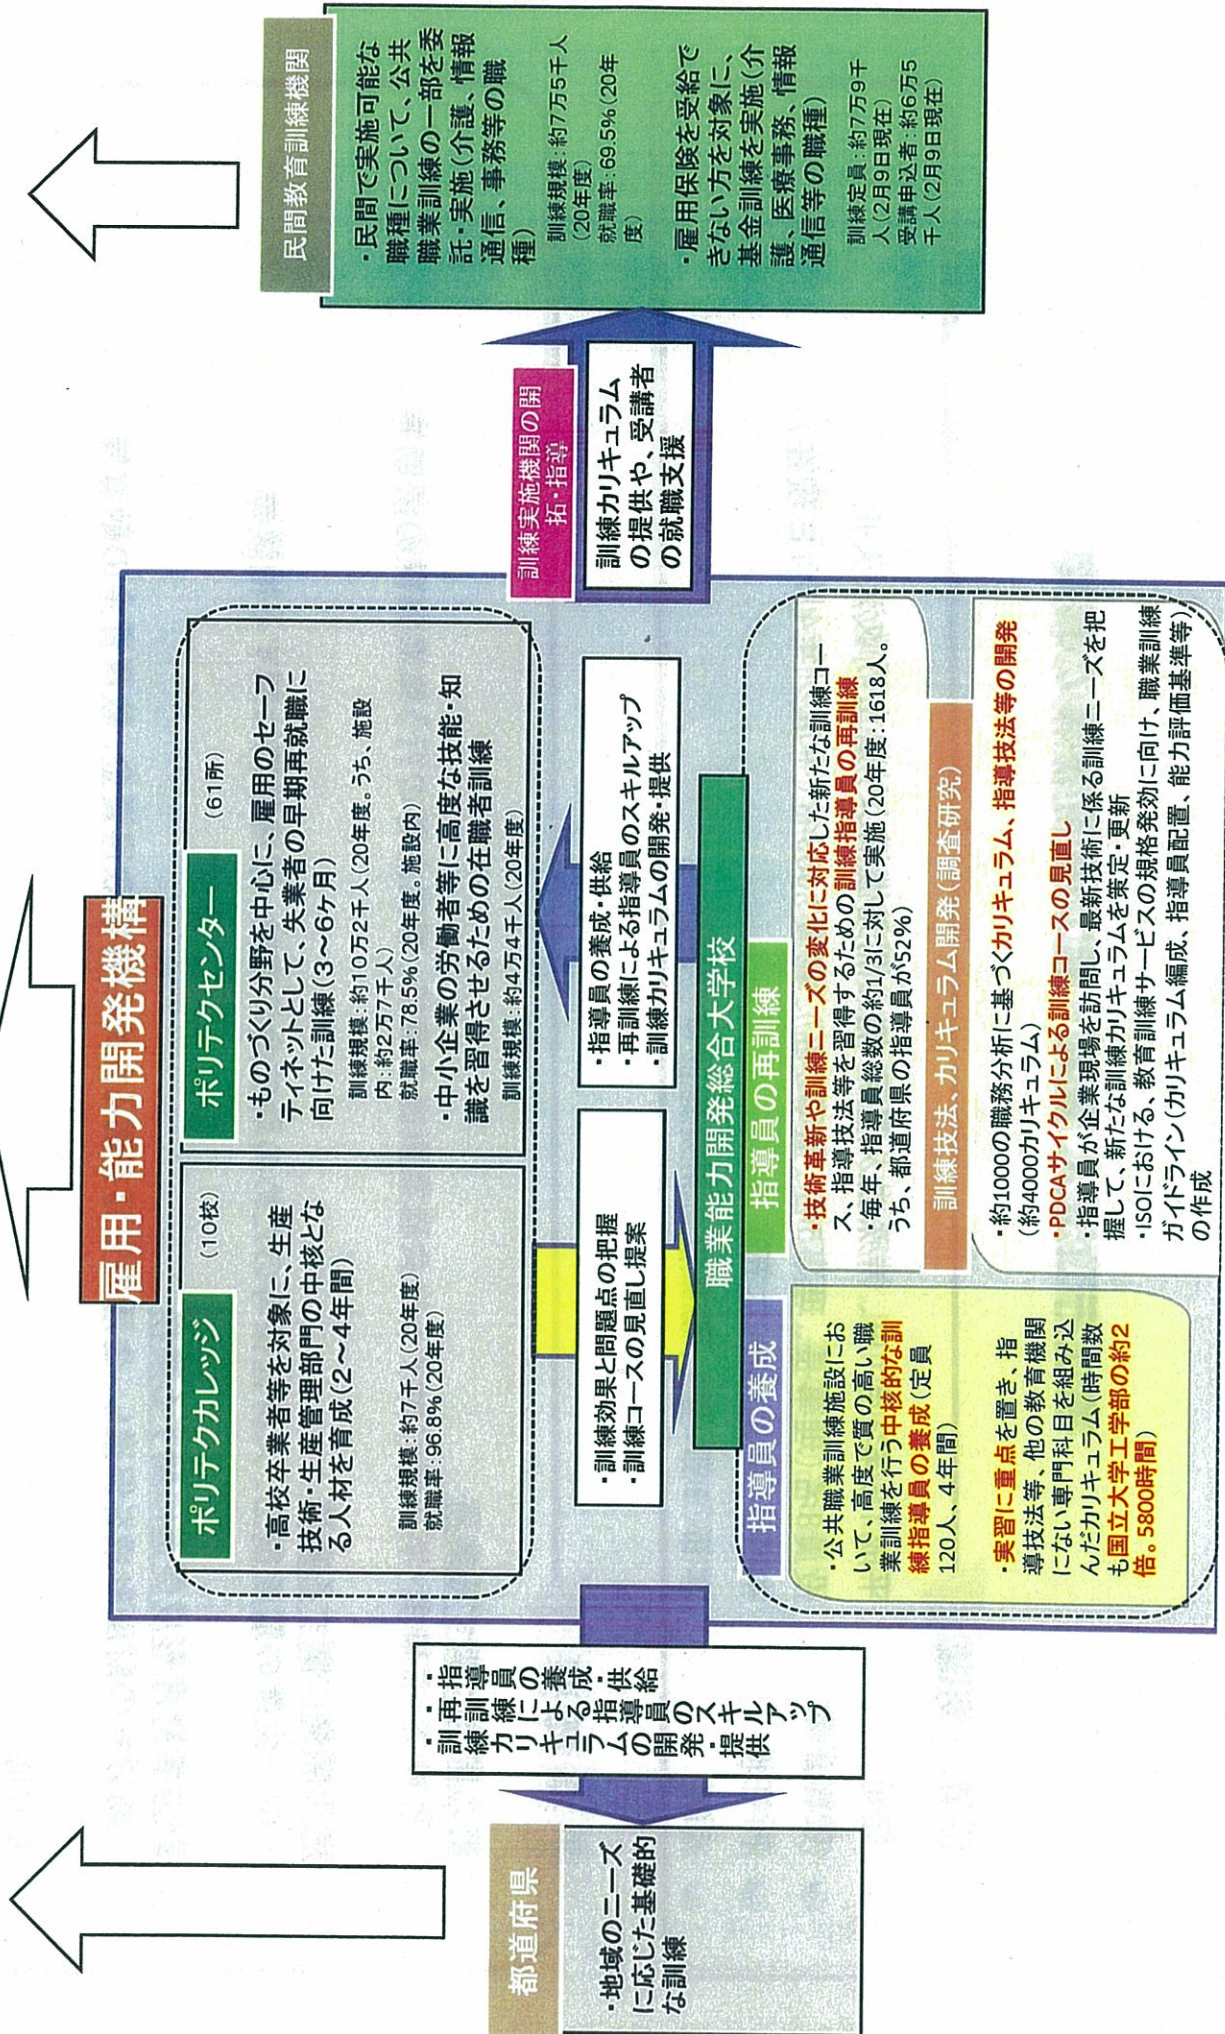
民間教育訓練機関

・民間で実施可能な職種について、公共職業訓練の一部を委託・実施（介護、情報通信、事務等の職種）

訓練規模：約7万5千人（20年度）
就職率：69.5%（20年度）

・雇用保険を受給できない方を対象に、基金訓練を実施（介護、医療事務、情報通信等の職種）

訓練定員：約7万9千人（2月9日現在）
受講申込者：約6万5千人（2月9日現在）

訓練実施機関の開拓・指導

訓練カリキュラムの提供や、受講者の就職支援

雇用・能力開発機構

ポリテクカレッジ　（10校）

・高校卒業者等を対象に、生産技術・生産管理部門の中核となる人材を育成（2～4年間）

訓練規模：約7千人（20年度）
就職率：96.8%（20年度）

ポリテクセンター　（61所）

・ものづくり分野を中心に、雇用のセーフティネットとして、失業者の早期再就職に向けた訓練（3～6ヶ月）

訓練規模：約10万2千人（20年度。うち、施設内：約2万7千人）
就職率：78.5%（20年度。施設内）

・中小企業の労働者等に高度な技能・知識を習得させるための在職者訓練

訓練規模：約4万4千人（20年度）

・訓練効果と問題点の把握
・訓練コースの見直し提案

・指導員の養成・供給
・再訓練による指導員のスキルアップ
・訓練カリキュラムの開発・提供

職業能力開発総合大学校

指導員の養成

・公共職業訓練施設において、高度で質の高い職業訓練を行う中核的な訓練指導員の養成（定員120人、4年間）

・実習に重点を置き、指導技法等、他の教育機関にない専門科目を組み込んだカリキュラム（時間数も国立大学工学部の約2倍。5800時間）

指導員の再訓練

・技術革新や訓練ニーズの変化に対応した新たな訓練コース、指導技法等を習得するための訓練指導員の再訓練
・毎年、指導員総数の約1/3に対して実施（20年度：1618人。うち、都道府県の指導員が52%）

訓練技法、カリキュラム開発（調査研究）

・約1000の職務分析に基づくカリキュラム、指導技法等の開発（約4000カリキュラム）
・PDCAサイクルによる訓練コースの見直し
・指導員が企業現場を訪問し、最新技術に係る訓練ニーズを把握して、新たな訓練カリキュラムを策定・更新
・ISOにおける、教育訓練サービスの規格発効に向け、職業訓練ガイドライン（カリキュラム編成、指導員配置、能力評価基準等）の作成

・指導員の養成・供給
・再訓練による指導員のスキルアップ
・訓練カリキュラムの開発・提供

都道府県

・地域のニーズに応じた基礎的な訓練